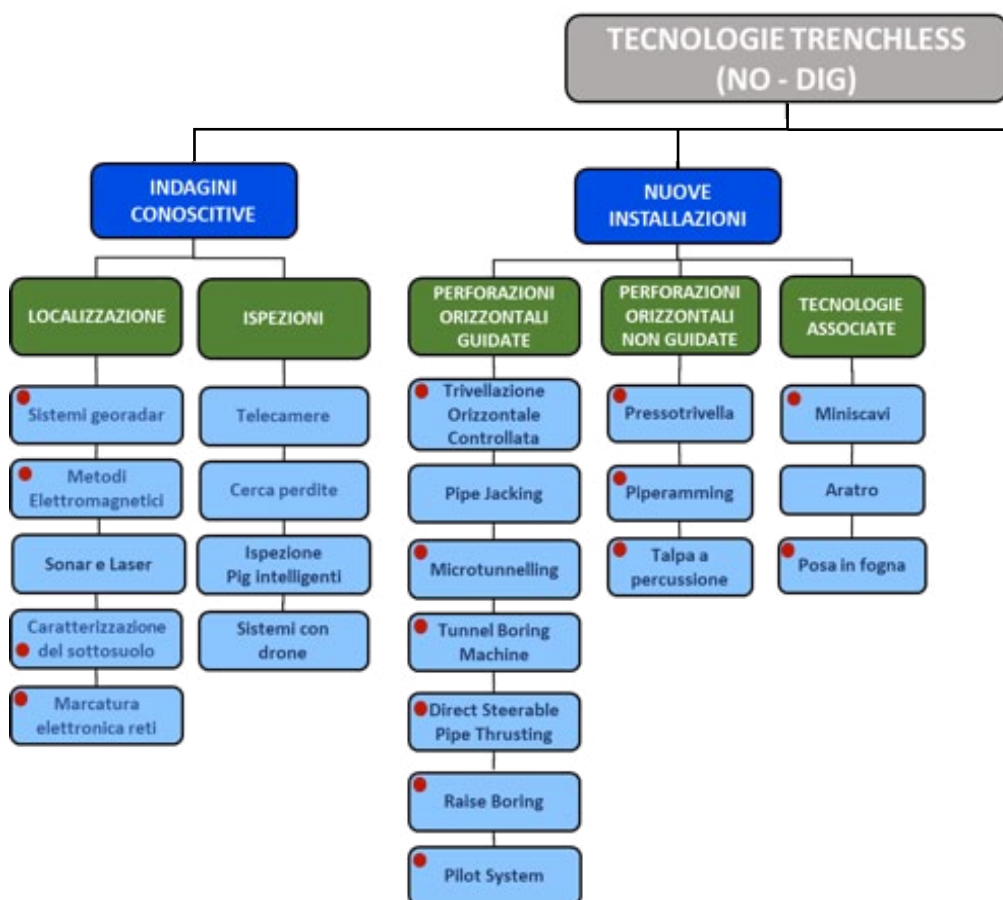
TECNOLOGIE TRENCHLESS (NO - DIG)

INDAGINI CONOSCITIVE

NUOVE INSTALLAZIONI

LOCALIZZAZIONE

ISPEZIONI

PERFORAZIONI ORIZZONTALI GUIDATE

PERFORAZIONI ORIZZONTALI NON GUIDATE

TECNOLOGIE ASSOCIATE

Sistemi georadar

Metodi Elettromagnetici

Sonar e Laser

Caratterizzazione del sottosuolo

Marcatura elettronica reti

Telecamere

Cerca perdite

Ispezione Pig intelligenti

Sistemi con drone

Trivellazione Orizzontale Controllata

Pipe Jacking

Microtunnelling

Tunnel Boring Machine

Direct Steerable Pipe Thrusting

Raise Boring

Pilot System

Pressotrivella

Piperamming

Talpa a percussione

Miniscavi

Aratro

Posa in fogna